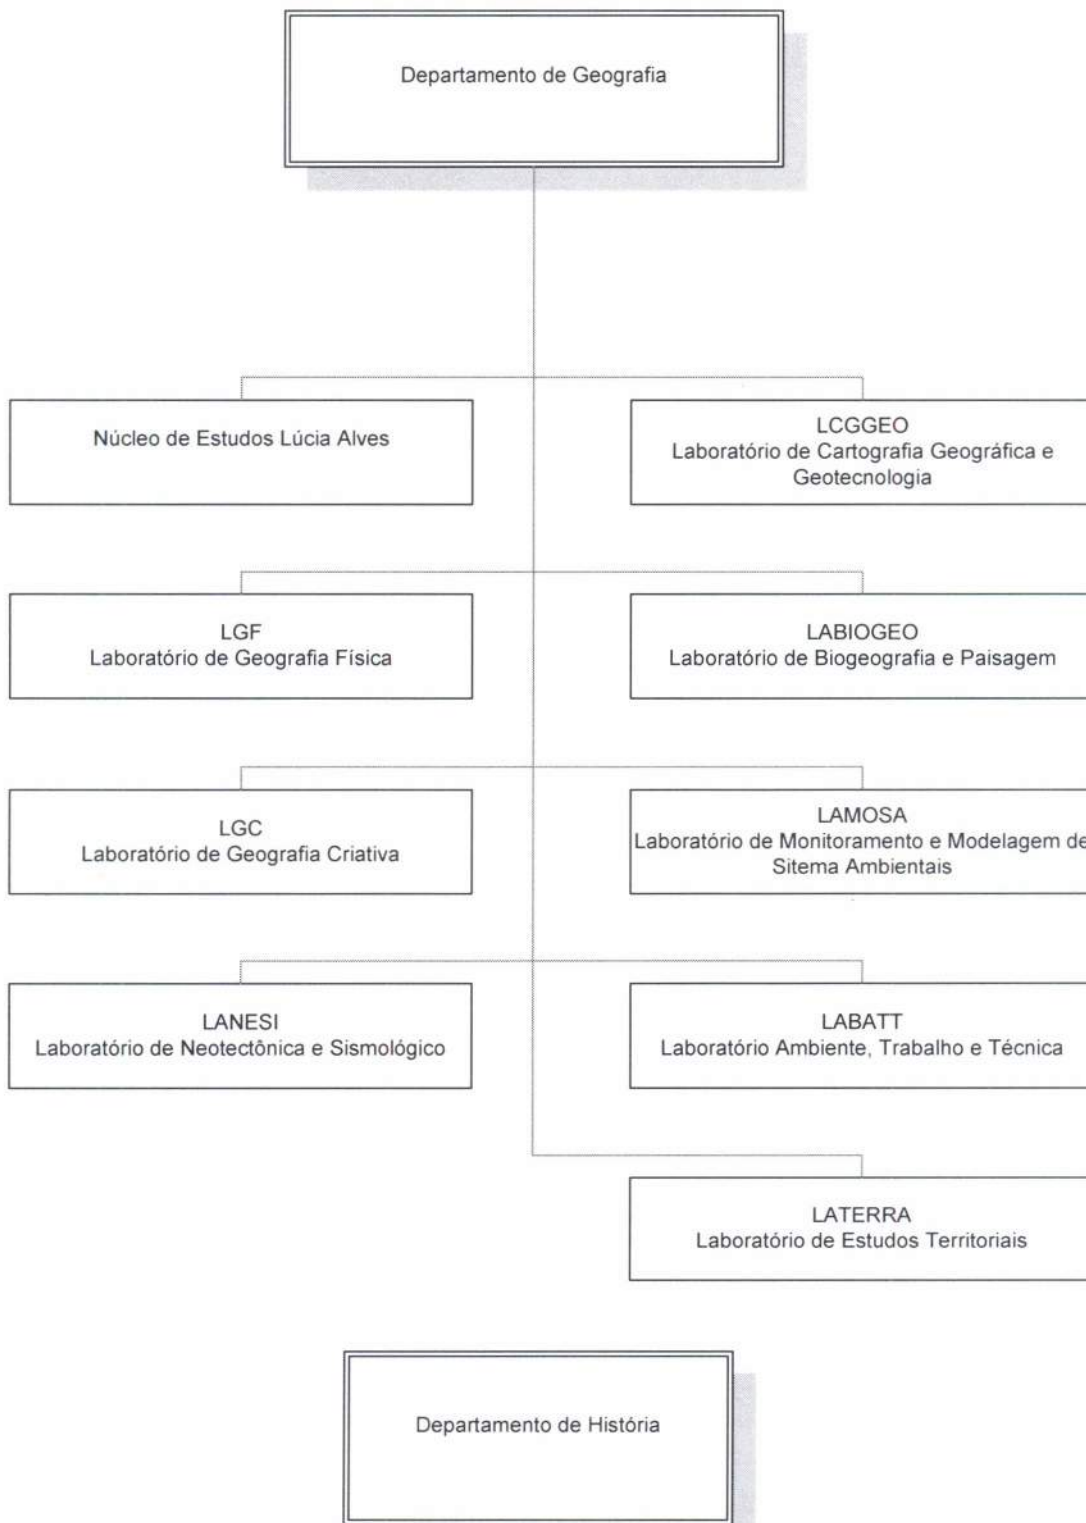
Departamento de Geografia

Núcleo de Estudos Lúcia Alves

LCGGEO
Laboratório de Cartografia Geográfica e Geotecnologia

LGF
Laboratório de Geografia Física

LABIOGEO
Laboratório de Biogeografia e Paisagem

LGC
Laboratório de Geografia Criativa

LAMOSA
Laboratório de Monitoramento e Modelagem de Sitema Ambientais

LANESI
Laboratório de Neotectônica e Sismológico

LABATT
Laboratório Ambiente, Trabalho e Técnica

LATERRA
Laboratório de Estudos Territoriais

Departamento de História